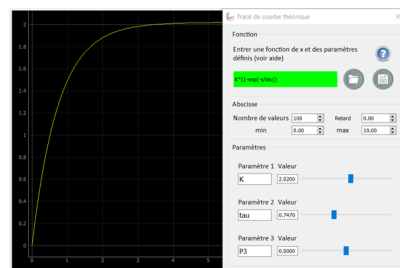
Tracé de courbe théorique

Fonction

Entrer une fonction de x et des paramètres définis (voir aide)

K*(1-exp(-x/tau))

Abscisse

Nombre de valeurs 100
Retard 0.00
min 0.00
max 10.00

Paramètres

Paramètre 1 Valeur
K 2.0200

Paramètre 2 Valeur
tau 0.7470

Paramètre 3 Valeur
P3 0.0000

2
1.8
1.6
1.4
1.2
1
0.8
0.6
0.4
0.2
0
0 1 2 3 4 5